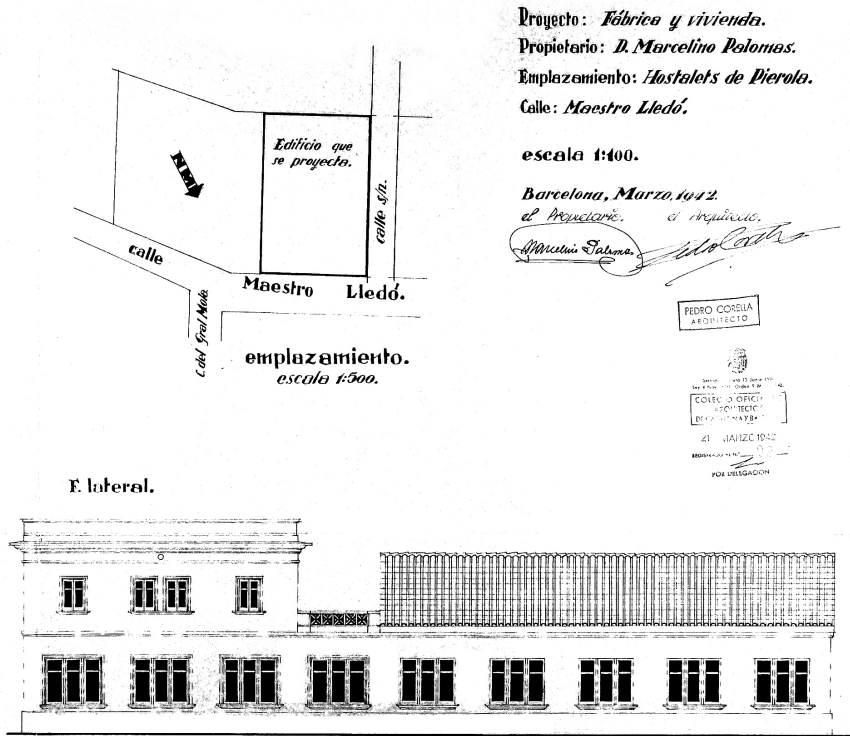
Proyecto: Fábrica y vivienda.
Propietario: D. Marcelino Palomas.
Emplazamiento: Hostalets de Pierola.
Calle: Maestro Lledó.

escala 1:100.

Barcelona, Marzo, 1942.
el Propietario. el Arquitecto.
Marcelino Palomas

PEDRO CORELLA
ARQUITECTO

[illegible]
COLEGIO OFICIAL
ARQUITECTOS
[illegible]
21 MARZO 1942
REGISTRADO N.º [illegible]
POR DELEGACION

Edificio que se proyecta.

NE

calle s/n.

calle Maestro Lledó.

C. del Gral. Mola.

emplazamiento.
escala 1:500.

F. lateral.